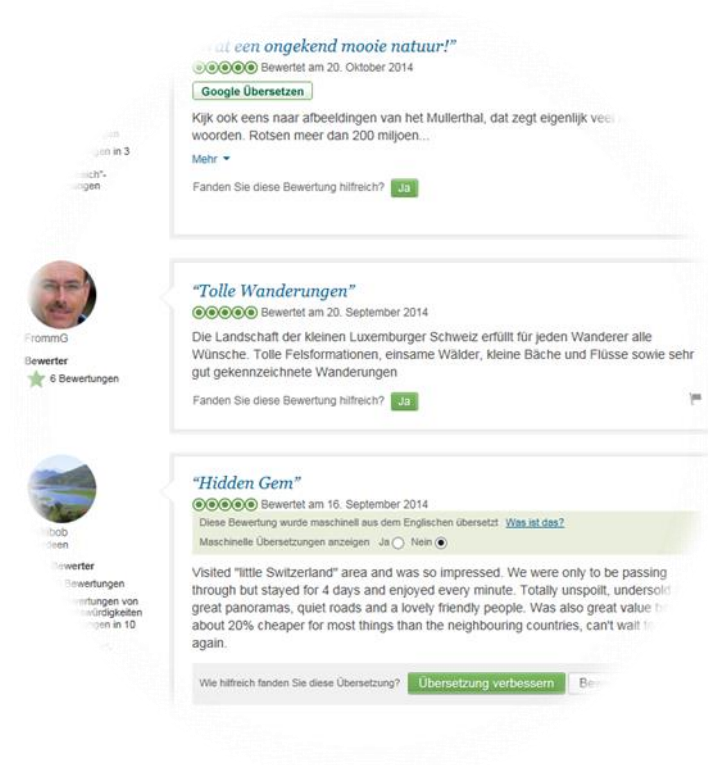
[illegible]at een ongekend mooie natuur!"
Bewertet am 20. Oktober 2014
Google Übersetzen
Kijk ook eens naar afbeeldingen van het Mullerthal, dat zegt eigenlijk veel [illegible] woorden. Rotsen meer dan 200 miljoen...
Mehr
Fanden Sie diese Bewertung hilfreich? Ja

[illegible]gen in 3
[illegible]sch"-
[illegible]ngen

"Tolle Wanderungen"
Bewertet am 20. September 2014
Die Landschaft der kleinen Luxemburger Schweiz erfüllt für jeden Wanderer alle Wünsche. Tolle Felsformationen, einsame Wälder, kleine Bäche und Flüsse sowie sehr gut gekennzeichnete Wanderungen
Fanden Sie diese Bewertung hilfreich? Ja

FrommG
Bewerter
6 Bewertungen

"Hidden Gem"
Bewertet am 16. September 2014
Diese Bewertung wurde maschinell aus dem Englischen übersetzt Was ist das?
Maschinelle Übersetzungen anzeigen Ja Nein
Visited "little Switzerland" area and was so impressed. We were only to be passing through but stayed for 4 days and enjoyed every minute. Totally unspoilt, undersold great panoramas, quiet roads and a lovely friendly people. Was also great value b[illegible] about 20% cheaper for most things than the neighbouring countries, can't wait t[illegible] again.
Wie hilfreich fanden Sie diese Übersetzung? Übersetzung verbessern Be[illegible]

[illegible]bob
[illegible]deen
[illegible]ewerter
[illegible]Bewertungen
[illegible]wertungen von
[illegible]würdigkeiten
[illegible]ngen in 10